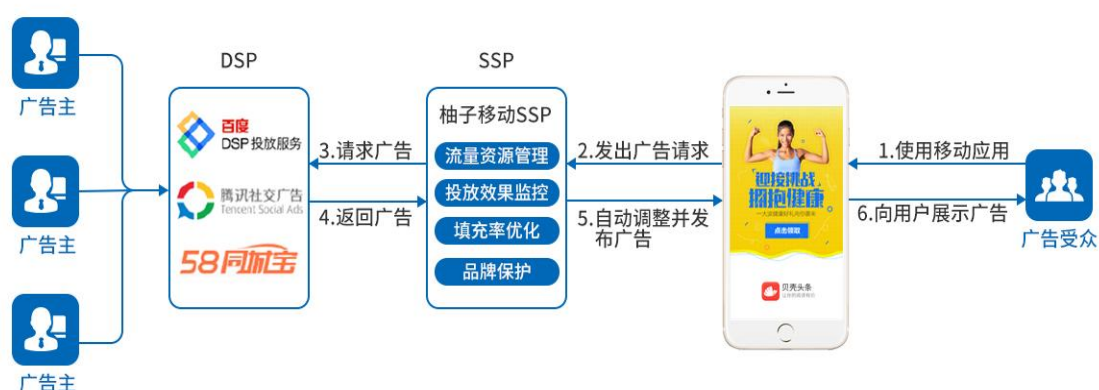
广告主

广告主

广告主

DSP

百度
DSP投放服务

腾讯社交广告
Tencent Social Ads

58同城宝

SSP

柚子移动SSP

流量资源管理

投放效果监控

填充率优化

品牌保护

3.请求广告

4.返回广告

2.发出广告请求

5.自动调整并发布广告

迎接挑战
拥抱健康

点击领取

贝壳头条

1.使用移动应用

6.向用户展示广告

广告受众